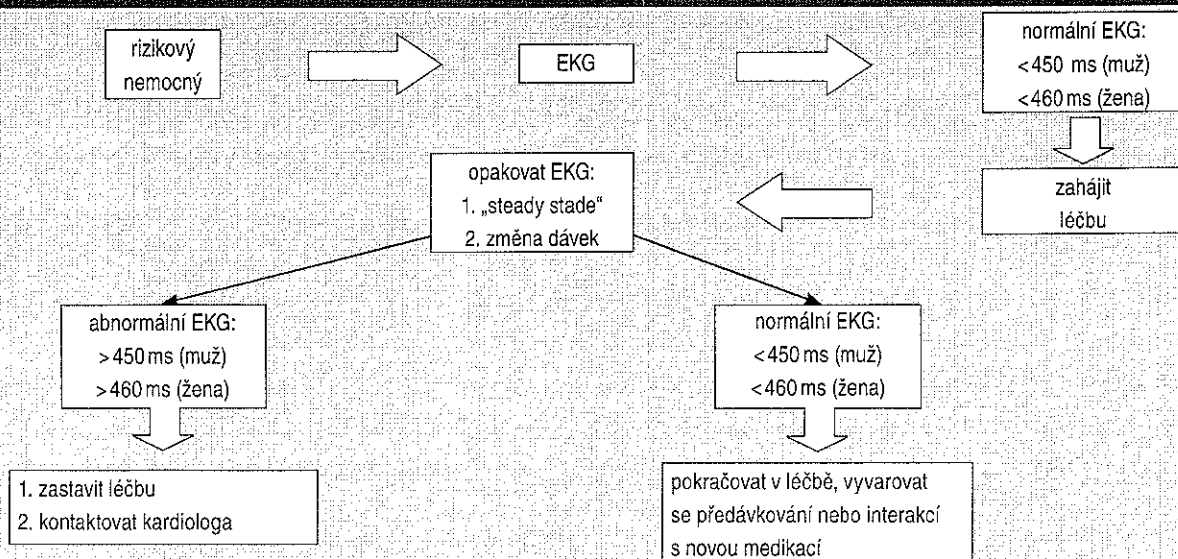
rizikový nemocný

EKG

normální EKG:
<450 ms (muž)
<460 ms (žena)

zahájit léčbu

opakovat EKG:
1. „steady stade“
2. změna dávek

abnormální EKG:
>450 ms (muž)
>460 ms (žena)

normální EKG:
<450 ms (muž)
<460 ms (žena)

1. zastavit léčbu
2. kontaktovat kardiologa

pokračovat v léčbě, vyvarovat se předávkování nebo interakcí s novou medikací